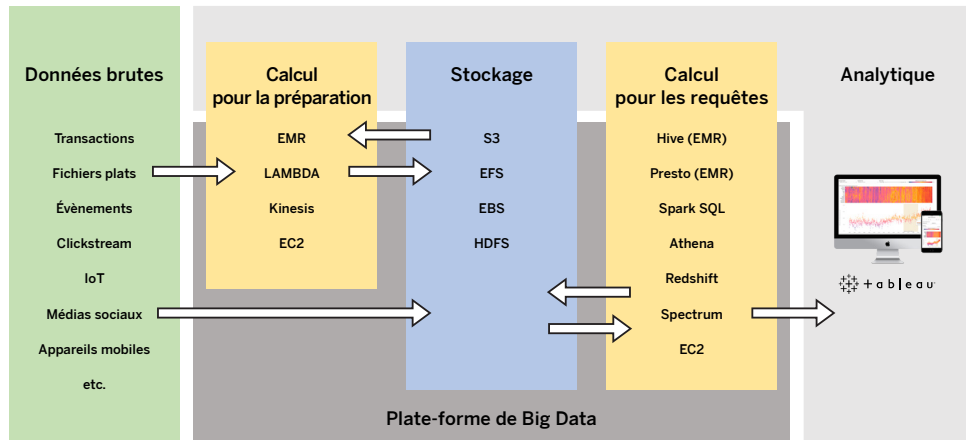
Données brutes

Transactions

Fichiers plats

Évènements

Clickstream

IoT

Médias sociaux

Appareils mobiles

etc.

Calcul pour la préparation

EMR

LAMBDA

Kinesis

EC2

Stockage

S3

EFS

EBS

HDFS

Calcul pour les requêtes

Hive (EMR)

Presto (EMR)

Spark SQL

Athena

Redshift

Spectrum

EC2

Analytique

+ableau

Plate-forme de Big Data